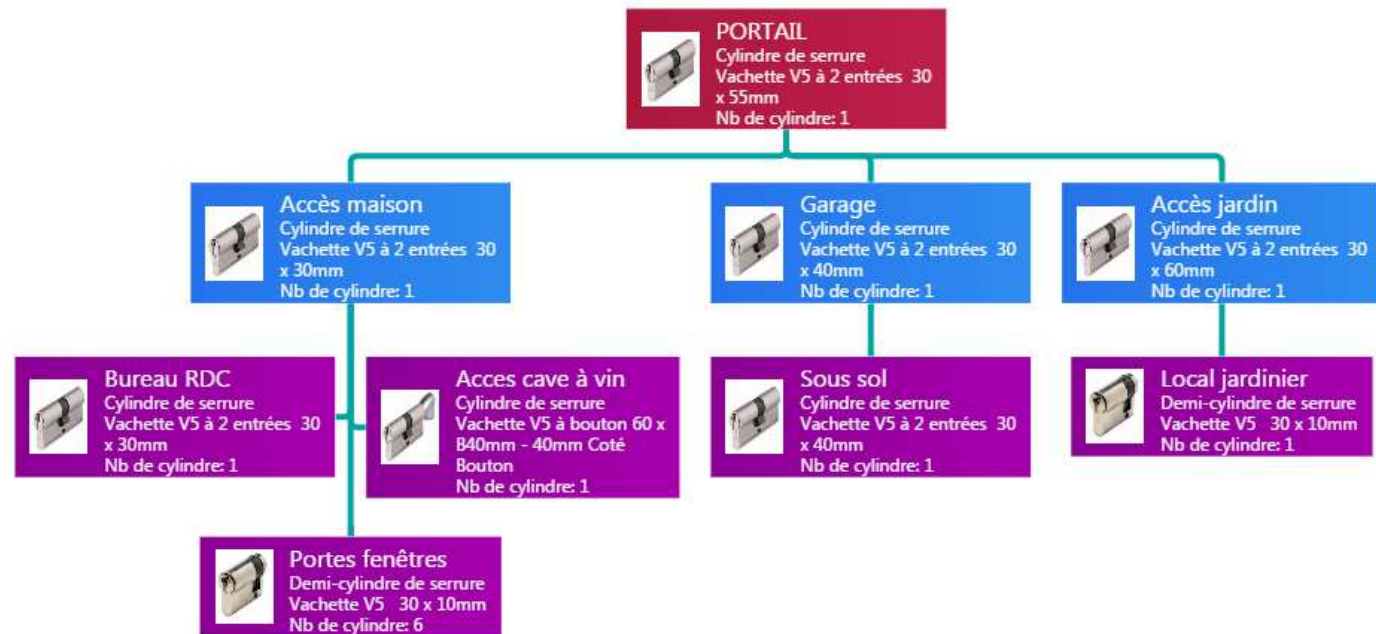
PORTAIL
Cylindre de serrure
Vachette V5 à 2 entrées 30 x 55mm
Nb de cylindre: 1

Accès maison
Cylindre de serrure
Vachette V5 à 2 entrées 30 x 30mm
Nb de cylindre: 1

Garage
Cylindre de serrure
Vachette V5 à 2 entrées 30 x 40mm
Nb de cylindre: 1

Accès jardin
Cylindre de serrure
Vachette V5 à 2 entrées 30 x 60mm
Nb de cylindre: 1

Bureau RDC
Cylindre de serrure
Vachette V5 à 2 entrées 30 x 30mm
Nb de cylindre: 1

Acces cave à vin
Cylindre de serrure
Vachette V5 à bouton 60 x B40mm - 40mm Coté Bouton
Nb de cylindre: 1

Sous sol
Cylindre de serrure
Vachette V5 à 2 entrées 30 x 40mm
Nb de cylindre: 1

Local jardinier
Demi-cylindre de serrure
Vachette V5 30 x 10mm
Nb de cylindre: 1

Portes fenêtres
Demi-cylindre de serrure
Vachette V5 30 x 10mm
Nb de cylindre: 6